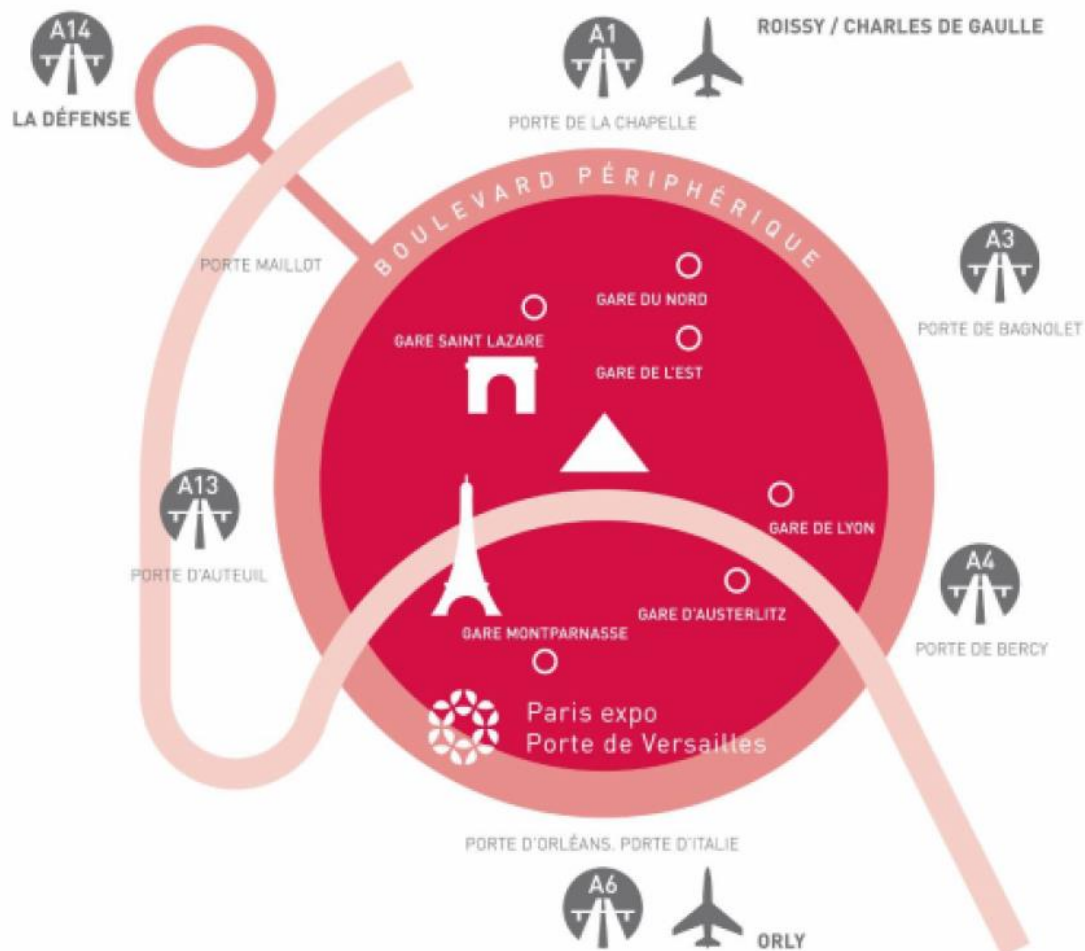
A14
LA DÉFENSE

A1
PORTE DE LA CHAPELLE

ROISSY / CHARLES DE GAULLE

BOULEVARD PÉRIPHÉRIQUE

PORTE MAILLOT

A3
PORTE DE BAGNOLET

GARE DU NORD

GARE SAINT LAZARE

GARE DE L'EST

A13
PORTE D'AUTEUIL

GARE DE LYON

A4
PORTE DE BERCY

GARE D'AUSTERLITZ

GARE MONTPARNASSE

Paris expo
Porte de Versailles

PORTE D'ORLÉANS, PORTE D'ITALIE

A6

ORLY